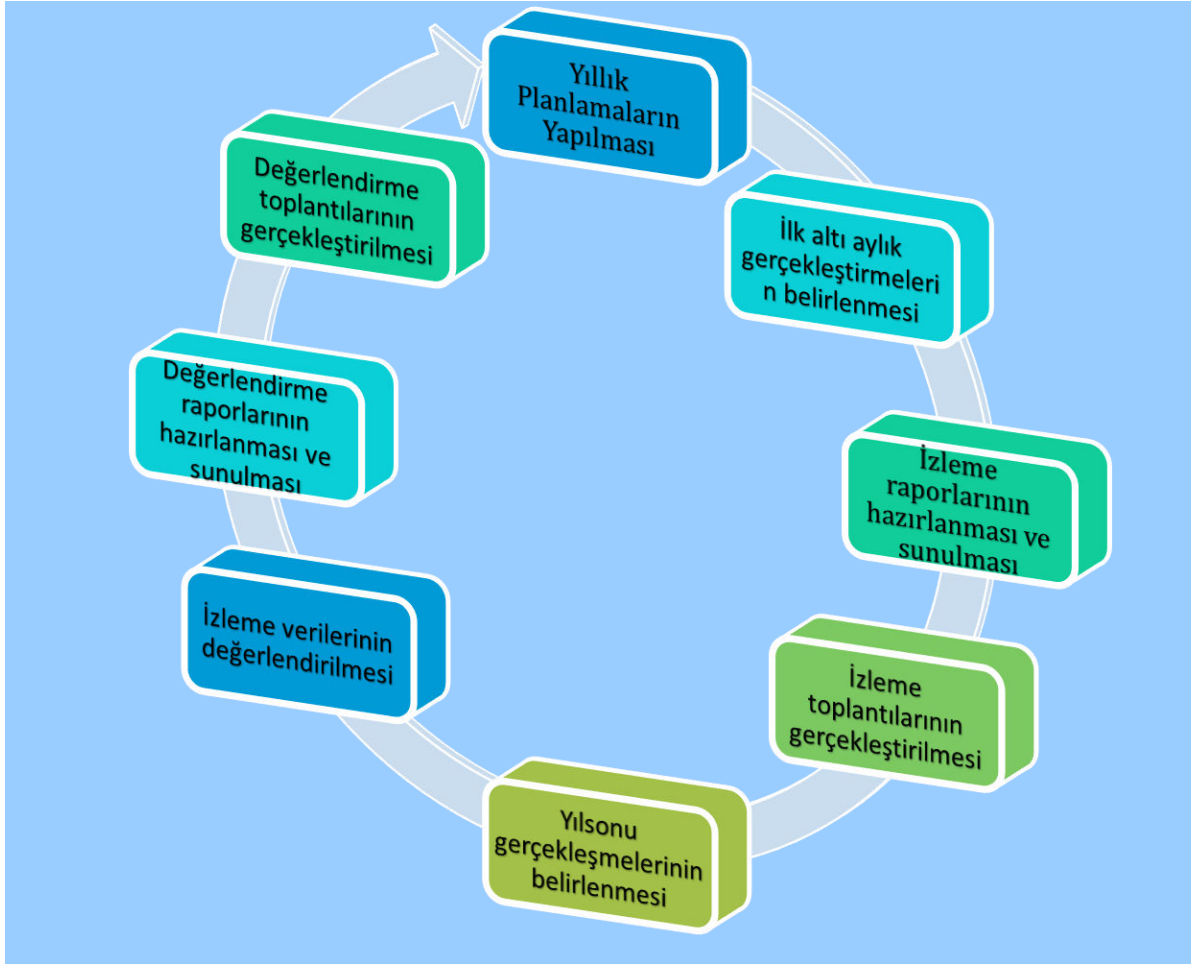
Yıllık Planlamaların Yapılması

İlk altı aylık gerçekleştirmeleri n belirlenmesi

İzleme raporlarının hazırlanması ve sunulması

İzleme toplantılarının gerçekleştirilmesi

Yılsonu gerçekleşmelerinin belirlenmesi

İzleme verilerinin değerlendirilmesi

Değerlendirme raporlarının hazırlanması ve sunulması

Değerlendirme toplantılarının gerçekleştirilmesi